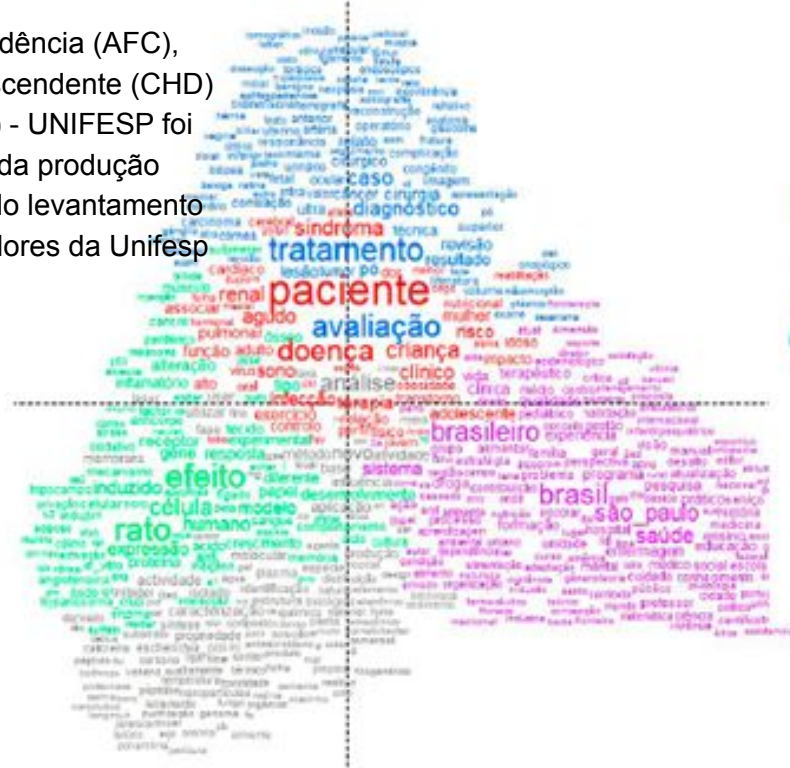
dência (AFC), cendente (CHD) - UNIFESP foi da produção do levantamento dores da Unifesp

caso
diagnóstico
síndrome
tratamento
revisão
resultado
paciente
renal
agudo
avaliação
mulher
risco
pulmonar
função
doença
criança
clínico
análise
terapia
adolescente
brasileiro
efeito
induzido
célula
modelo
rato
humano
expressão
desenvolvimento
sistema
brasil
são_paulo
saúde
educação
pesquisa
formação
programa
professor